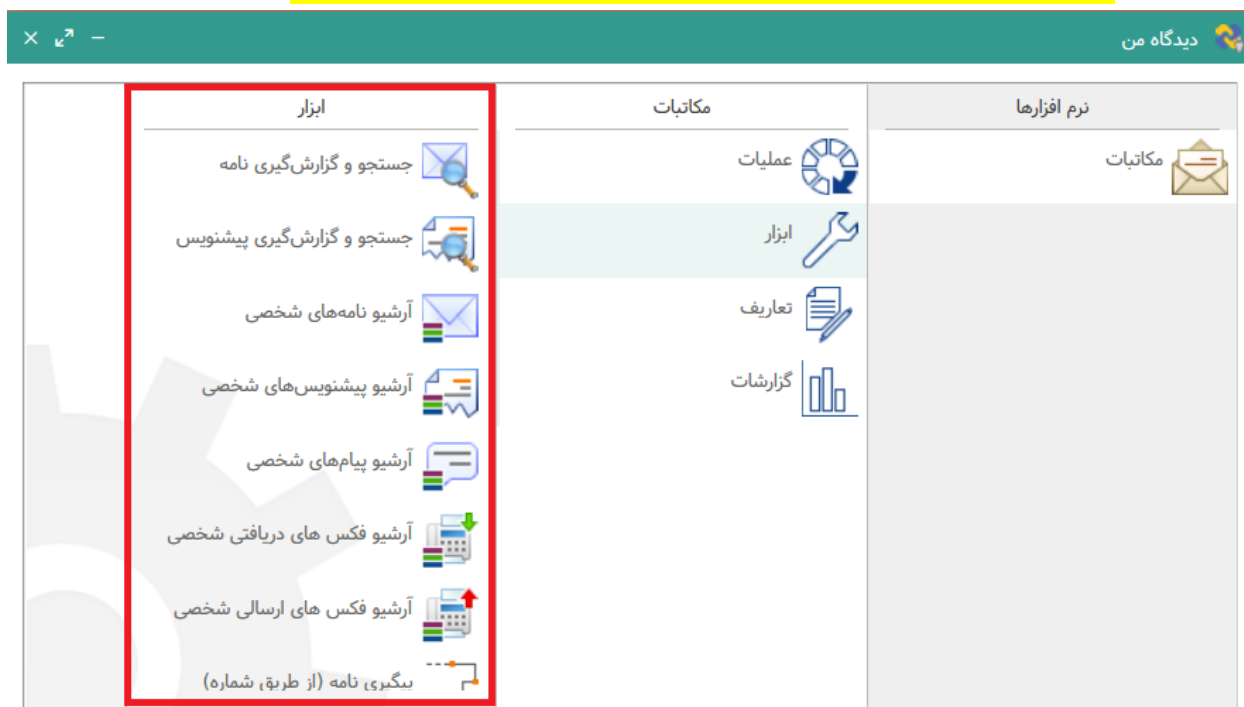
دیدگاه من

نرم افزارها
مکاتبات

مکاتبات
عملیات
ابزار
تعاریف
گزارشات

ابزار
جستجو و گزارش‌گیری نامه
جستجو و گزارش‌گیری پیشنویس
آرشیو نامه‌های شخصی
آرشیو پیشنویس‌های شخصی
آرشیو پیام‌های شخصی
آرشیو فکس های دریافتی شخصی
آرشیو فکس های ارسالی شخصی
پیگیری نامه (از طریق شماره)